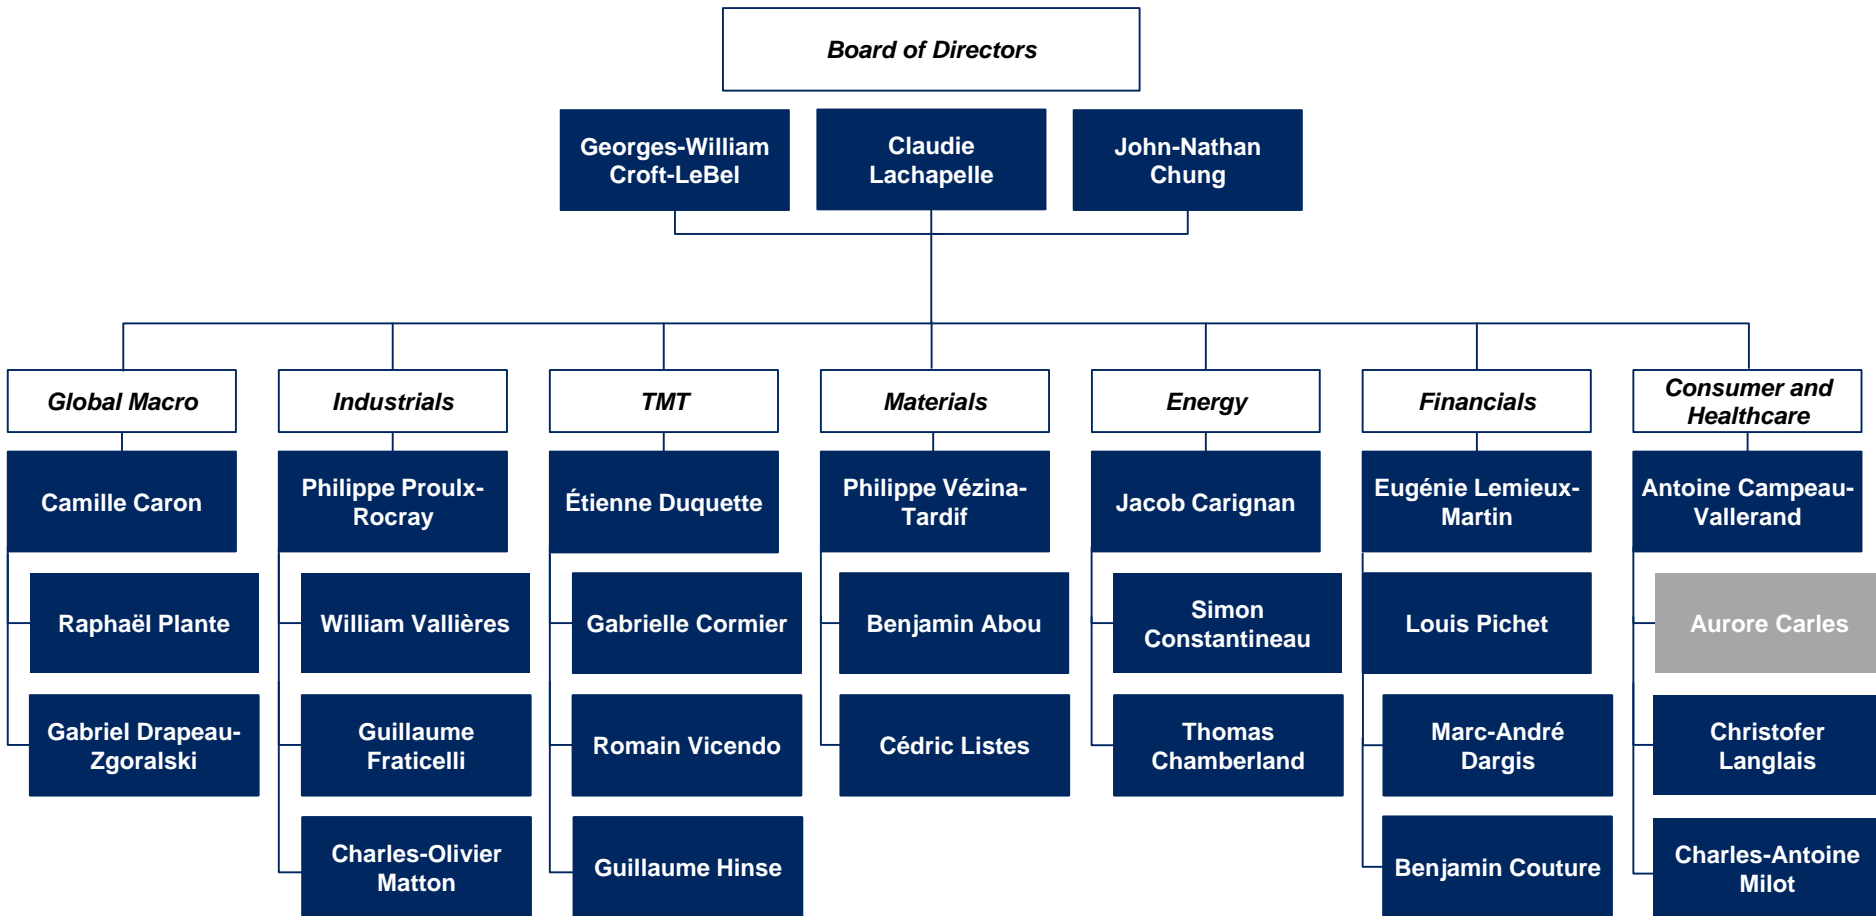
Board of Directors

Georges-William Croft-LeBel

Claudie Lachapelle

John-Nathan Chung

Global Macro

Camille Caron

Raphaël Plante

Gabriel Drapeau-Zgoralski

Industrials

Philippe Proulx-Rocray

William Vallières

Guillaume Fraticelli

Charles-Olivier Matton

TMT

Étienne Duquette

Gabrielle Cormier

Romain Vicendo

Guillaume Hinse

Materials

Philippe Vézina-Tardif

Benjamin Abou

Cédric Listes

Energy

Jacob Carignan

Simon Constantineau

Thomas Chamberland

Financials

Eugénie Lemieux-Martin

Louis Pichet

Marc-André Dargis

Benjamin Couture

Consumer and Healthcare

Antoine Campeau-Vallerand

Aurore Carles

Christofer Langlais

Charles-Antoine Milot